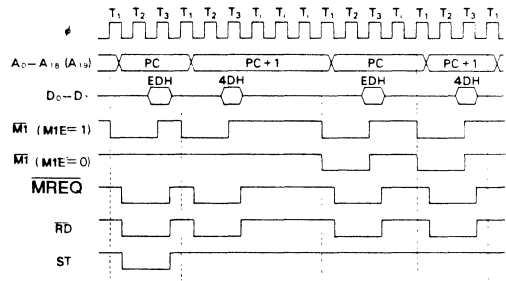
$\phi$

T₁ T₂ T₃ Tᵢ Tᵢ T₁ T₂ T₃ Tᵢ Tᵢ Tᵢ T₁ T₂ T₃ Tᵢ T₁ T₂ T₃ T₁

$A_0 - A_{18}$ ($A_{19}$)

PC

PC + 1

PC

PC + 1

$D_0 - D_7$

EDH

4DH

EDH

4DH

$\overline{M1}$ (M1E = 1)

$\overline{M1}$ (M1E = 0)

$\overline{MREQ}$

$\overline{RD}$

ST